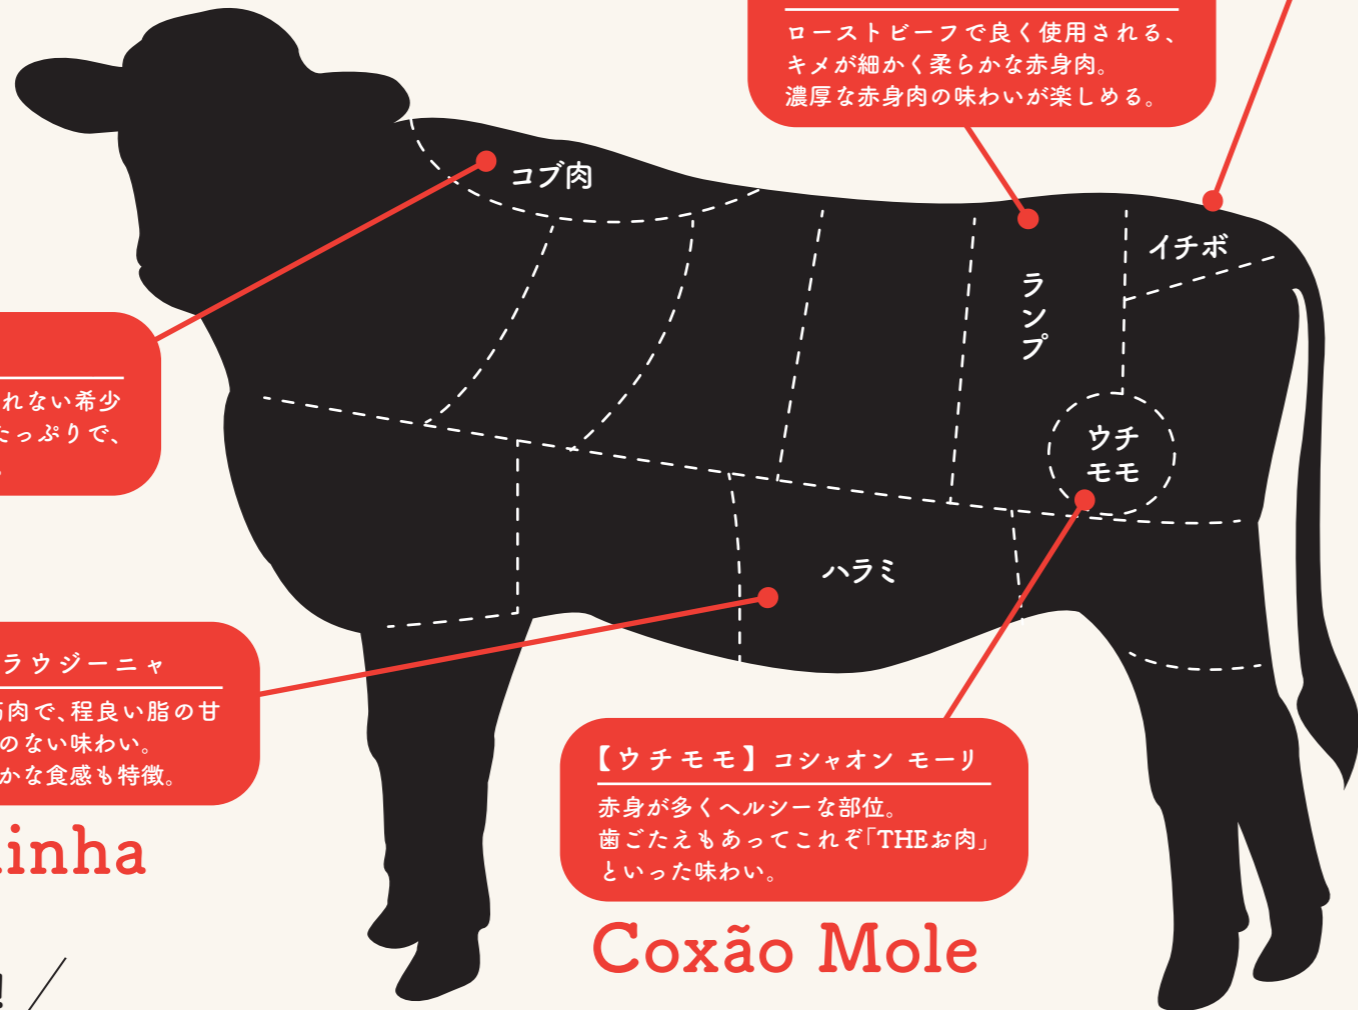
ローストビーフで良く使用される、キメが細かく柔らかな赤身肉。濃厚な赤身肉の味わいが楽しめる。

コブ肉

ランプ

イチボ

ウチモモ

ハラミ

れない希少
たっぷりで、

ラウジーニャ
肉で、程良い脂の甘
のない味わい。
かな食感も特徴。

inha

【ウチモモ】コシャオン モーリ
赤身が多くヘルシーな部位。
歯ごたえもあってこれぞ「THEお肉」といった味わい。

Coxão Mole